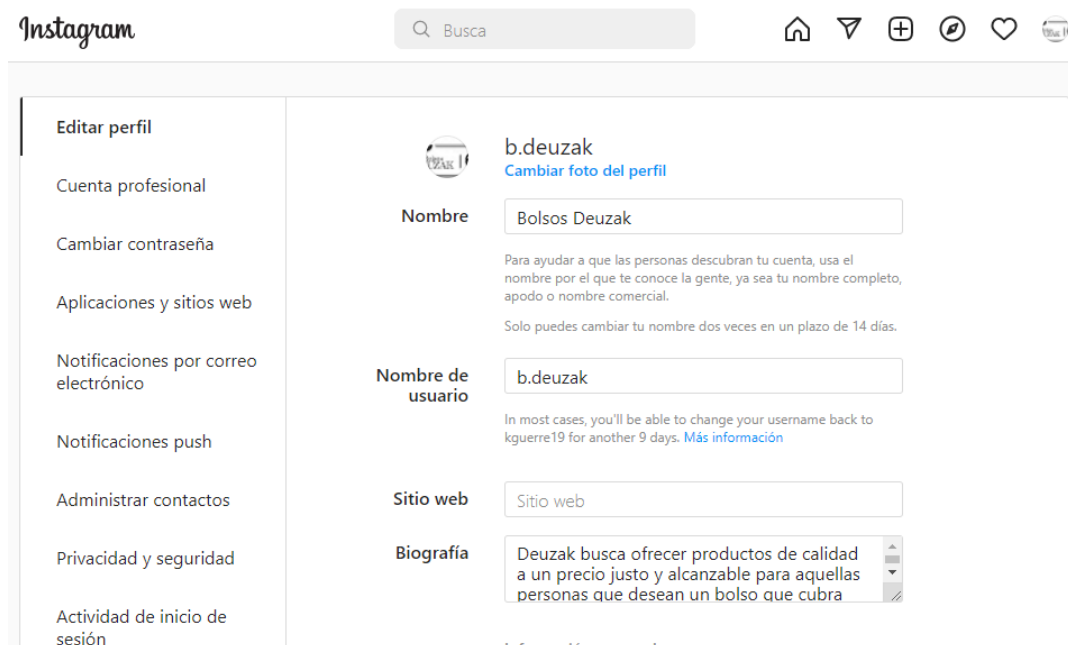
Instagram

Busca

Editar perfil

Cuenta profesional

Cambiar contraseña

Aplicaciones y sitios web

Notificaciones por correo electrónico

Notificaciones push

Administrar contactos

Privacidad y seguridad

Actividad de inicio de sesión

b.deuzak
Cambiar foto del perfil

Nombre
Bolsos Deuzak

Para ayudar a que las personas descubran tu cuenta, usa el nombre por el que te conoce la gente, ya sea tu nombre completo, apodo o nombre comercial.

Solo puedes cambiar tu nombre dos veces en un plazo de 14 días.

Nombre de usuario
b.deuzak

In most cases, you'll be able to change your username back to kguerre19 for another 9 days. Más información

Sitio web
Sitio web

Biografía
Deuzak busca ofrecer productos de calidad a un precio justo y alcanzable para aquellas personas que desean un bolso que cubra

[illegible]